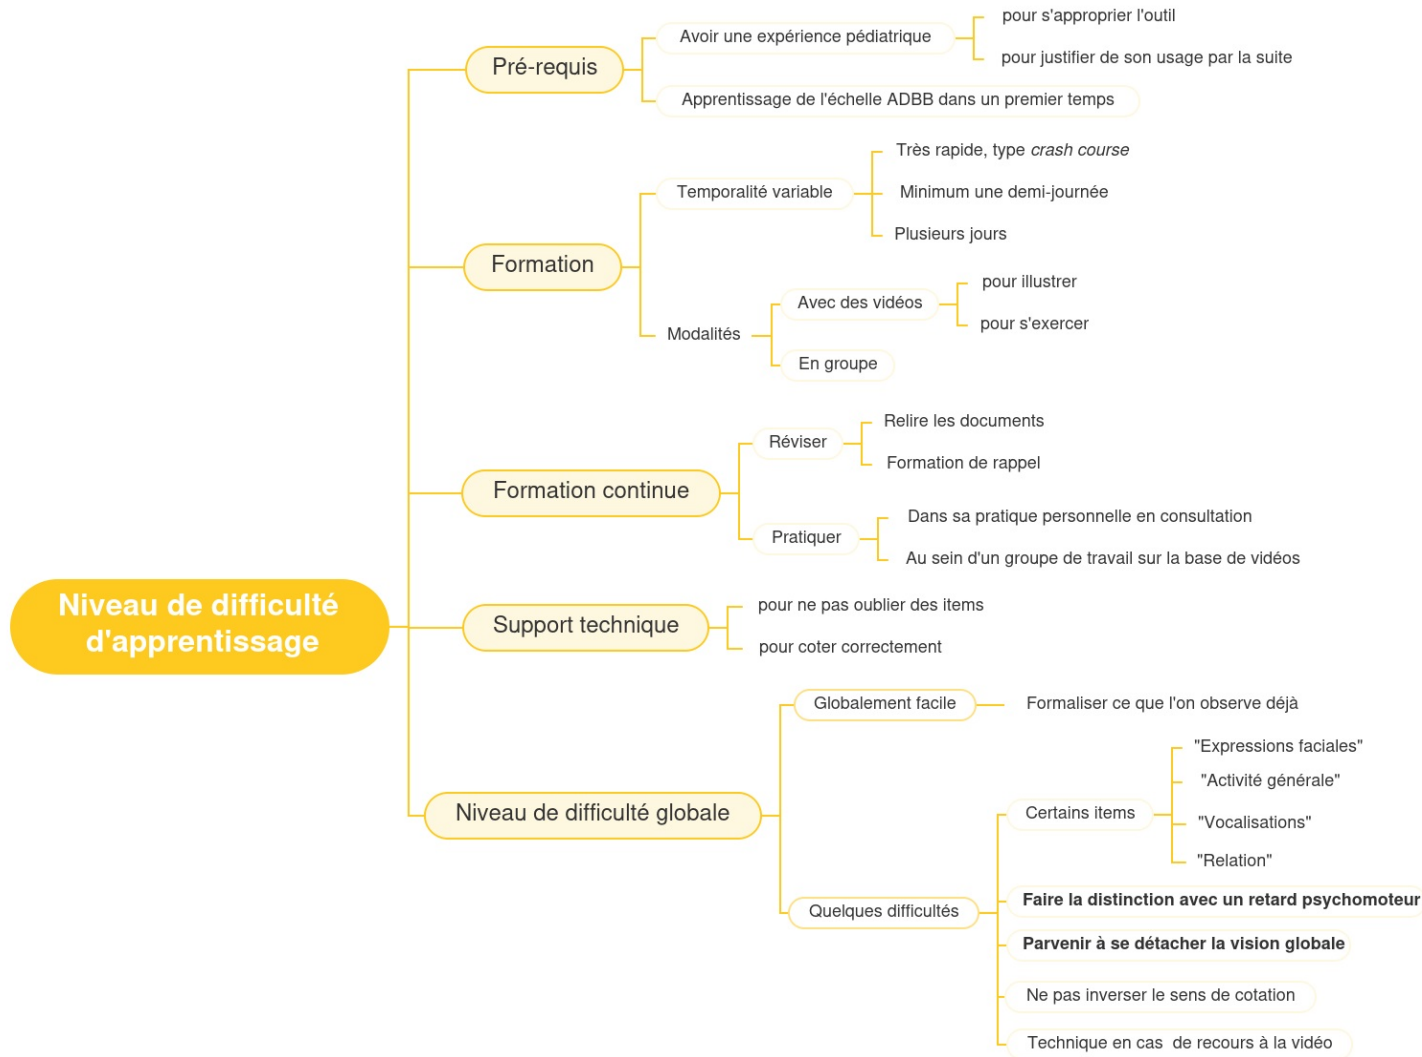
Niveau de difficulté d'apprentissage

Pré-requis
Avoir une expérience pédiatrique
pour s'approprier l'outil
pour justifier de son usage par la suite
Apprentissage de l'échelle ADBB dans un premier temps

Formation
Temporalité variable
Très rapide, type *crash course*
Minimum une demi-journée
Plusieurs jours
Modalités
Avec des vidéos
pour illustrer
pour s'exercer
En groupe

Formation continue
Réviser
Relire les documents
Formation de rappel
Pratiquer
Dans sa pratique personnelle en consultation
Au sein d'un groupe de travail sur la base de vidéos

Support technique
pour ne pas oublier des items
pour coter correctement

Niveau de difficulté globale
Globalement facile
Formaliser ce que l'on observe déjà
Quelques difficultés
Certains items
"Expressions faciales"
"Activité générale"
"Vocalisations"
"Relation"
**Faire la distinction avec un retard psychomoteur**
**Parvenir à se détacher la vision globale**
Ne pas inverser le sens de cotation
Technique en cas de recours à la vidéo